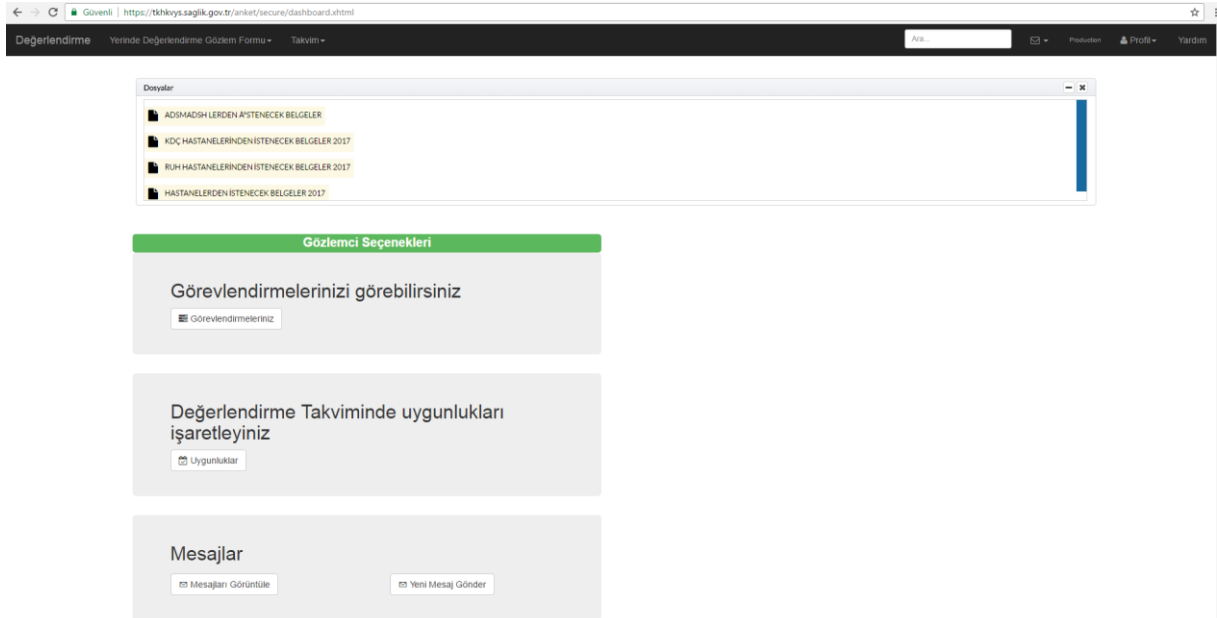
Güvenli | https://tkhkvys.saglik.gov.tr/anket/secure/dashboard.xhtml

Değerlendirme Yerinde Değerlendirme Gözlem Formu Takvim Ara... Production Profil Yardım

Dosyalar

ADSMADSH LERDEN A°STENECEK BELGELER

KDÇ HASTANELERİNDEN İSTENECEK BELGELER 2017

RUH HASTANELERİNDEN İSTENECEK BELGELER 2017

HASTANELERDEN İSTENECEK BELGELER 2017

Gözlemci Seçenekleri

Görevlendirmelerinizi görebilirsiniz

Görevlendirmeleriniz

Değerlendirme Takviminde uygunlukları işaretleyiniz

Uygunluklar

Mesajlar

Mesajları Görüntüle

Yeni Mesaj Gönder